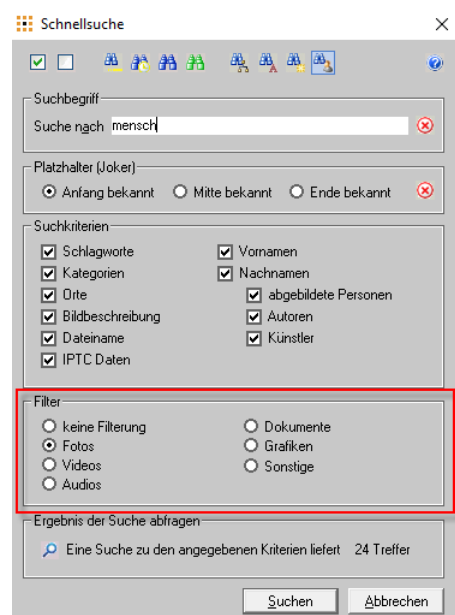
Schnellsuche

Suchbegriff
Suche nach mensch

Platzhalter (Joker)
Anfang bekannt
Mitte bekannt
Ende bekannt

Suchkriterien
Schlagworte
Kategorien
Orte
Bildbeschreibung
Dateiname
IPTC Daten
Vornamen
Nachnamen
abgebildete Personen
Autoren
Künstler

Filter
keine Filterung
Fotos
Videos
Audios
Dokumente
Grafiken
Sonstige

Ergebnis der Suche abfragen
Eine Suche zu den angegebenen Kriterien liefert 24 Treffer

Suchen
Abbrechen